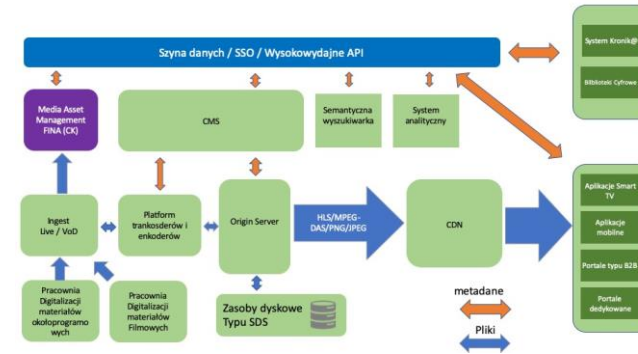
Szyna danych / SSO / Wysokowydajne API

System Kronik@

Biblioteki Cyfrowe

Media Asset Management FINA (CK)

CMS

Semantyczna wyszukiwarka

System analityczny

Ingest Live / VoD

Platform trankosderów i enkoderów

Origin Server

HLS/MPEG-DAS/PNG/JPEG

CDN

Aplikacje Smart TV

Aplikacje mobilne

Portale typu B2B

Portale dedykowane

Pracownia Digitalizacji materiałów okołoprogramowych

Pracownia Digitalizacji materiałów Filmowych

Zasoby dyskowe Typu SDS

metadane

Pliki